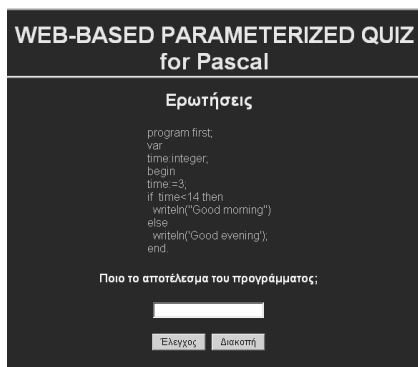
WEB-BASED PARAMETERIZED QUIZ for Pascal

Ερωτήσεις

program first;
var
time:integer;
begin
time:=3;
if time<14 then
writeln("Good morning")
else
writeln('Good evening');
end.

Ποιο το αποτέλεσμα του προγράμματος;

Έλεγχος Διακοπή